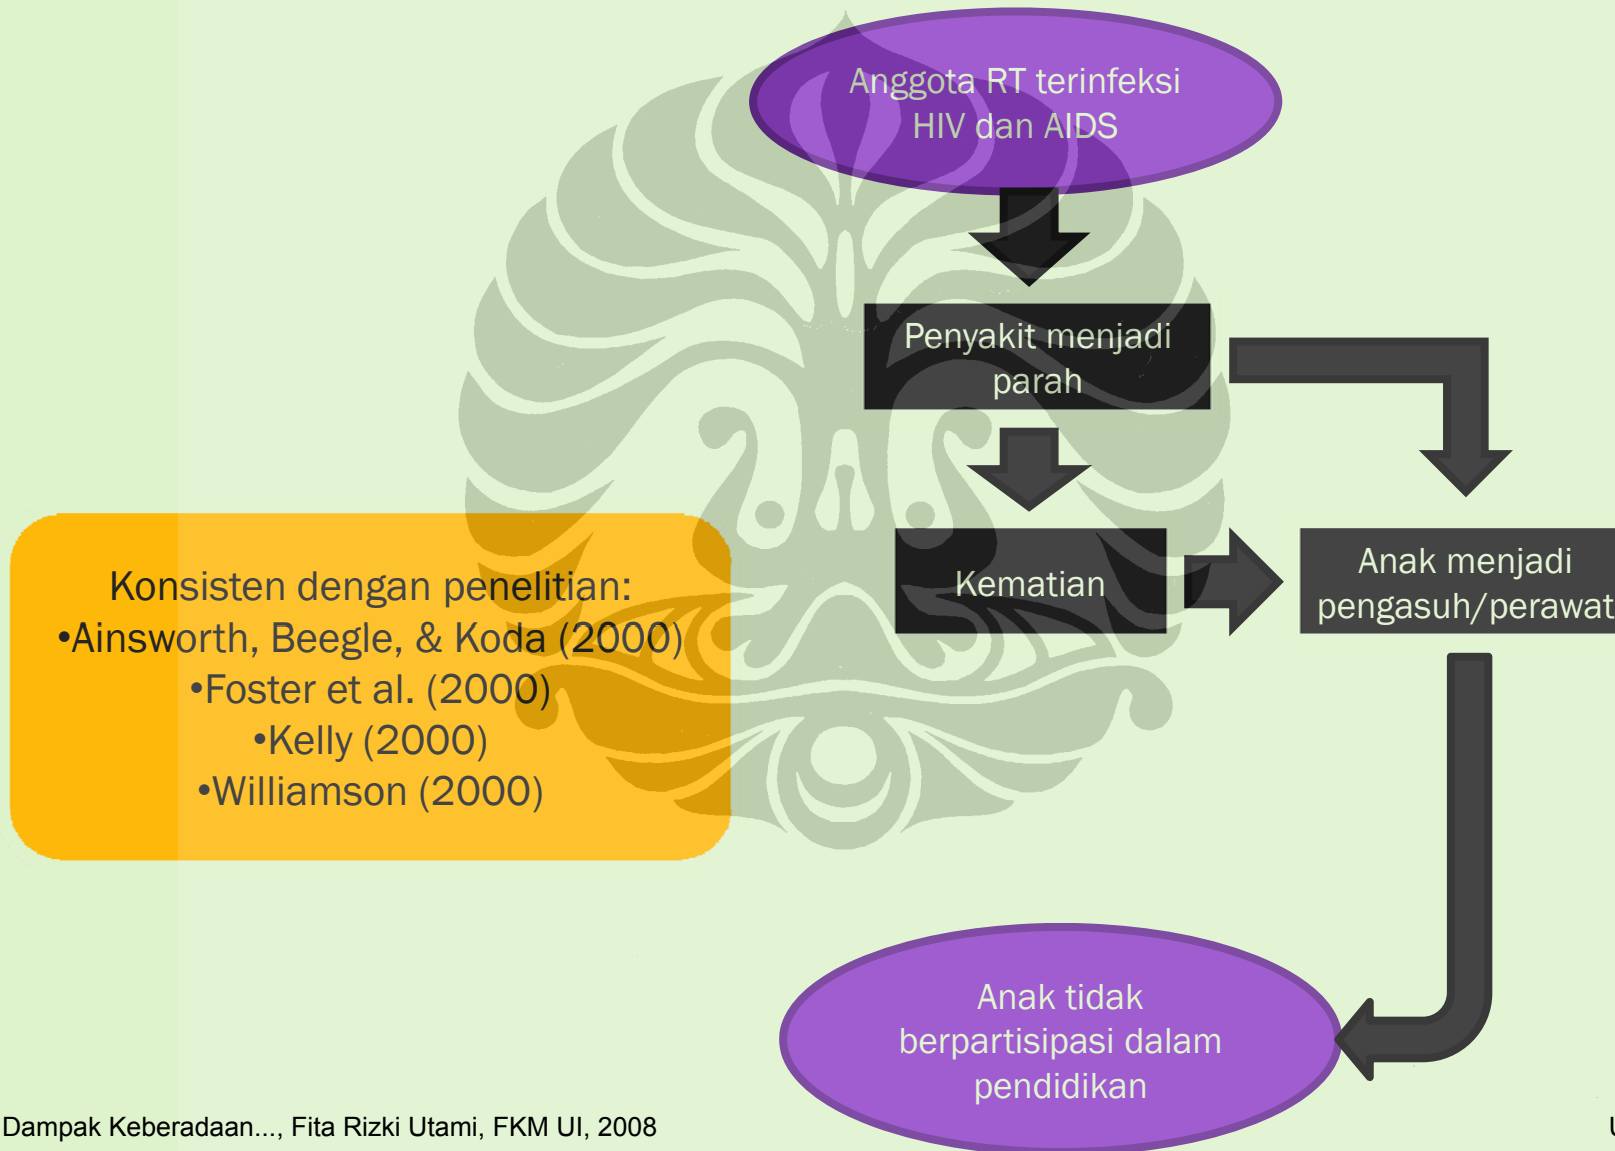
Anggota RT terinfeksi HIV dan AIDS

Penyakit menjadi parah

Kematian

Anak menjadi pengasuh/perawat

Anak tidak berpartisipasi dalam pendidikan

Konsisten dengan penelitian:
•Ainsworth, Beegle, & Koda (2000)
•Foster et al. (2000)
•Kelly (2000)
•Williamson (2000)

Dampak Keberadaan..., Fita Rizki Utami, FKM UI, 2008

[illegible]